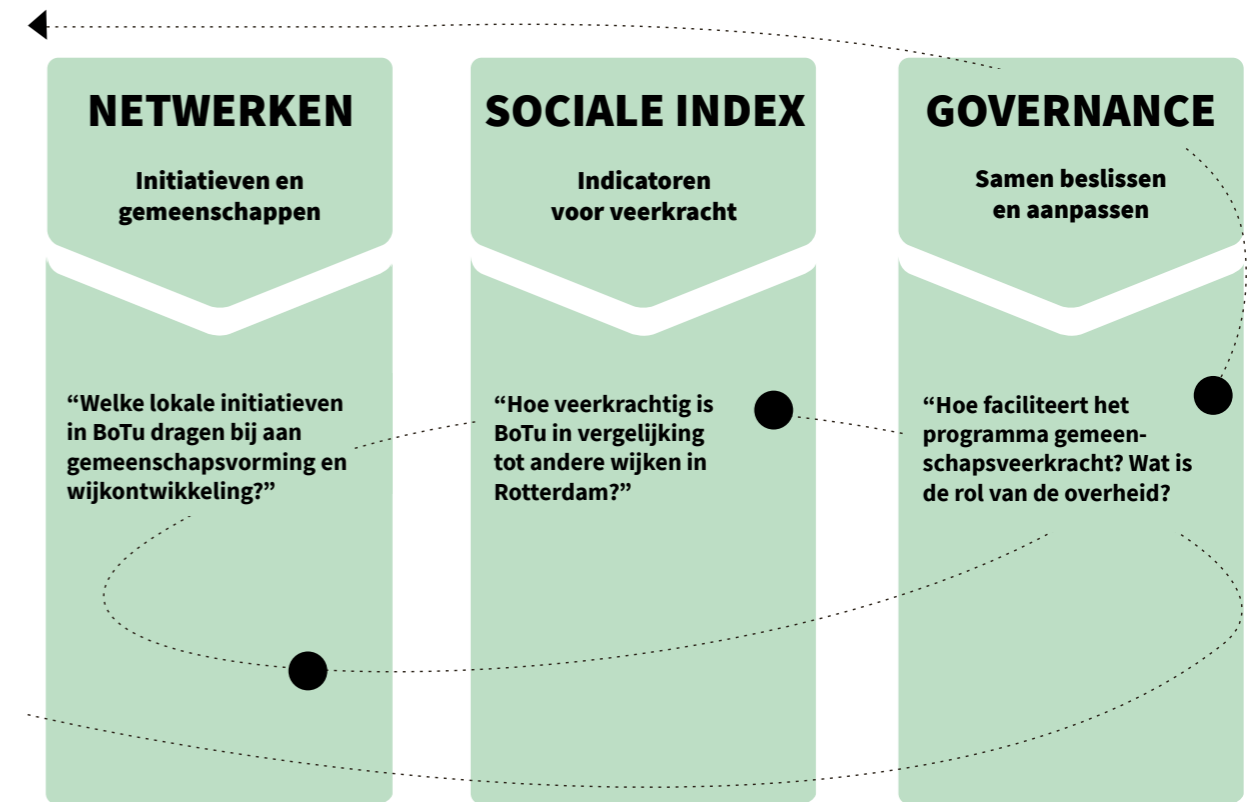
NETWERKEN

Initiatieven en gemeenschappen

“Welke lokale initiatieven in BoTu dragen bij aan gemeenschapsvorming en wijkontwikkeling?”

SOCIALE INDEX

Indicatoren voor veerkracht

“Hoe veerkrachtig is BoTu in vergelijking tot andere wijken in Rotterdam?”

GOVERNANCE

Samen beslissen en aanpassen

“Hoe faciliteert het programma gemeenschapsveerkracht? Wat is de rol van de overheid?